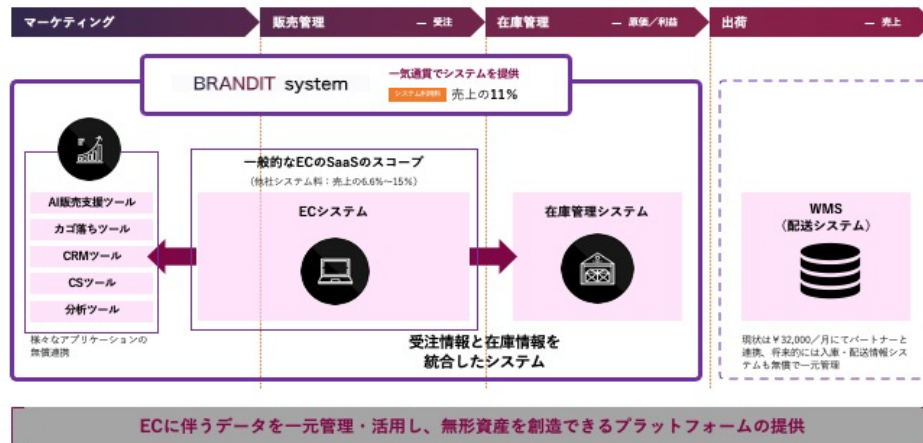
マーケティング

販売管理 — 受注

在庫管理 — 原価／利益

出荷 — 売上

BRANDIT system

一気通貫でシステムを提供

システム利用料 売上の11%

AI販売支援ツール

カゴ落ちツール

CRMツール

CSツール

分析ツール

様々なアプリケーションの無償連携

一般的なECのSaaSのスコープ

（他社システム料：売上の6.6%〜15%）

ECシステム

在庫管理システム

受注情報と在庫情報を統合したシステム

WMS
（配送システム）

現状は￥32,000／月にてパートナーと連携、将来的には入庫・配送情報システムも無償で一元管理

ECに伴うデータを一元管理・活用し、無形資産を創造できるプラットフォームの提供